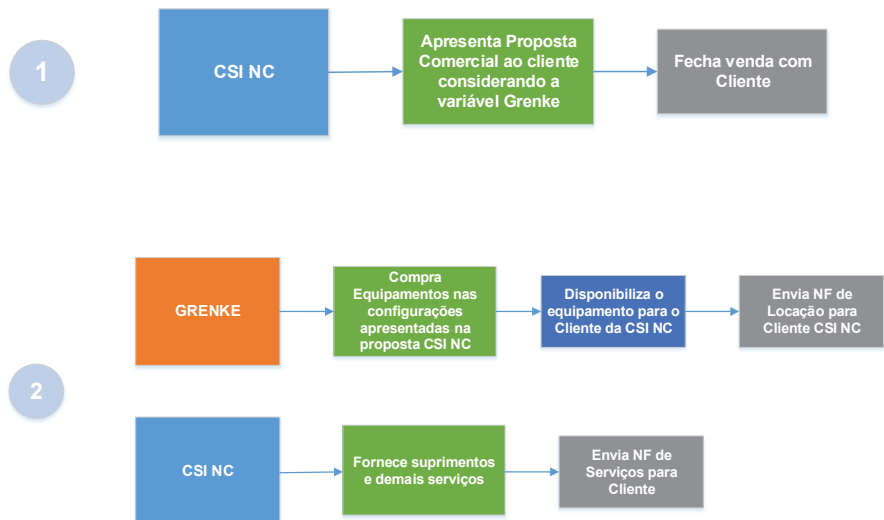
1

CSI NC

Apresenta Proposta Comercial ao cliente considerando a variável Grenke

Fecha venda com Cliente

GRENKE

Compra Equipamentos nas configurações apresentadas na proposta CSI NC

Disponibiliza o equipamento para o Cliente da CSI NC

Envia NF de Locação para Cliente CSI NC

2

CSI NC

Fornece suprimentos e demais serviços

Envia NF de Serviços para Cliente